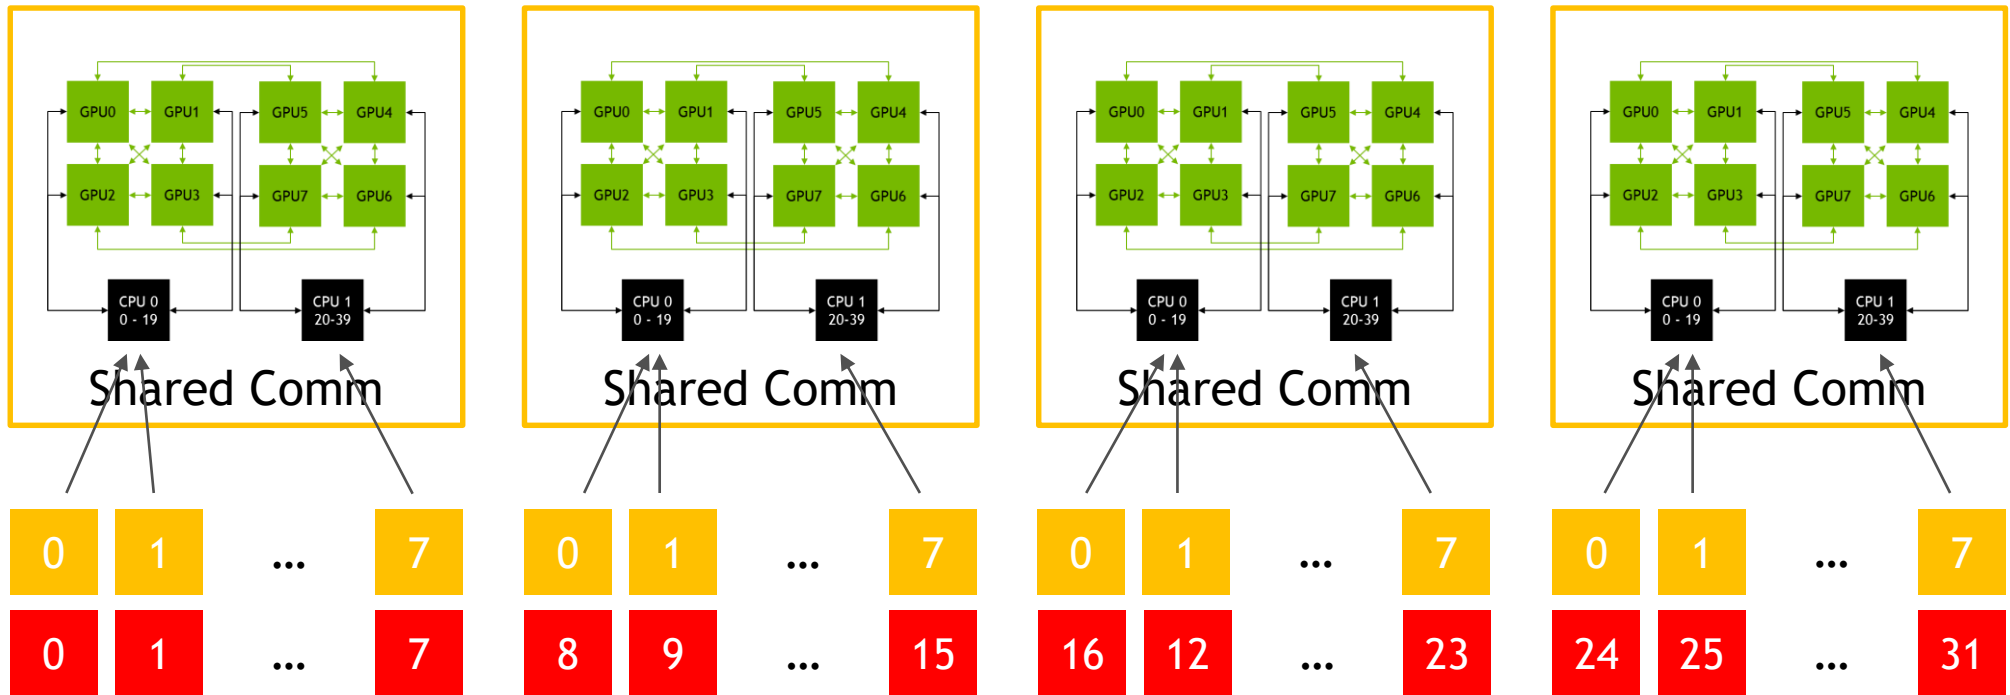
GPU0 GPU1 GPU5 GPU4
GPU2 GPU3 GPU7 GPU6
CPU 0
0 - 19
CPU 1
20-39
Shared Comm

GPU0 GPU1 GPU5 GPU4
GPU2 GPU3 GPU7 GPU6
CPU 0
0 - 19
CPU 1
20-39
Shared Comm

GPU0 GPU1 GPU5 GPU4
GPU2 GPU3 GPU7 GPU6
CPU 0
0 - 19
CPU 1
20-39
Shared Comm

GPU0 GPU1 GPU5 GPU4
GPU2 GPU3 GPU7 GPU6
CPU 0
0 - 19
CPU 1
20-39
Shared Comm

0 1 … 7
0 1 … 7

0 1 … 7
8 9 … 15

0 1 … 7
16 12 … 23

0 1 … 7
24 25 … 31